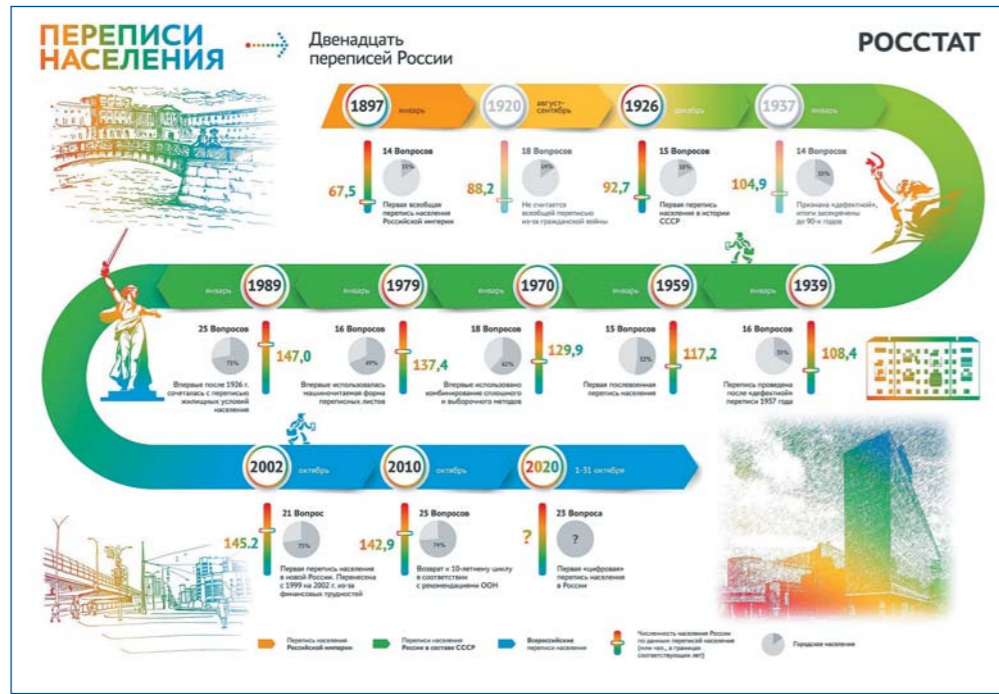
ПЕРЕПИСИ НАСЕЛЕНИЯ

Двенадцать переписей России

РОССТАТ

1897 январь

1920 август-сентябрь

1926 декабрь

1937 январь

14 Вопросов

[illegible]

67,5

Первая всеобщая перепись населения Российской империи

18 Вопросов

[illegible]

88,2

Не считается всеобщей переписью из-за гражданской войны

15 Вопросов

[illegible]

92,7

Первая перепись населения в истории СССР

14 Вопросов

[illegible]

104,9

Признана «дефектной», итоги засекречены до 90-х годов

1989 январь

1979 январь

1970 январь

1959 январь

1939 январь

25 Вопросов

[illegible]

147,0

Впервые после 1926 г. сочеталась с переписью жилищных условий населения

16 Вопросов

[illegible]

137,4

Впервые использовалась машиночитаемая форма переписных листов

18 Вопросов

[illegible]

129,9

Впервые использовано комбинирование сплошного и выборочного методов

15 Вопросов

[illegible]

117,2

Первая послевоенная перепись населения

16 Вопросов

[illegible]

108,4

Перепись проведена после «дефектной» переписи 1937 года

2002 октябрь

2010 октябрь

2020 1-31 октября

21 Вопрос

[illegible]

145.2

Первая перепись населения в новой России. Перенесена с 1999 на 2002 г. из-за финансовых трудностей

25 Вопросов

74%

142,9

Возврат к 10-летнему циклу в соответствии с рекомендациями ООН

23 Вопроса

?

?

Первая «цифровая» перепись населения в России

Перепись населения Российской империи

Переписи населения России в составе СССР

Всероссийские переписи населения

Численность населения России по данным переписей населения (млн чел., в границах соответствующих лет)

Городское население